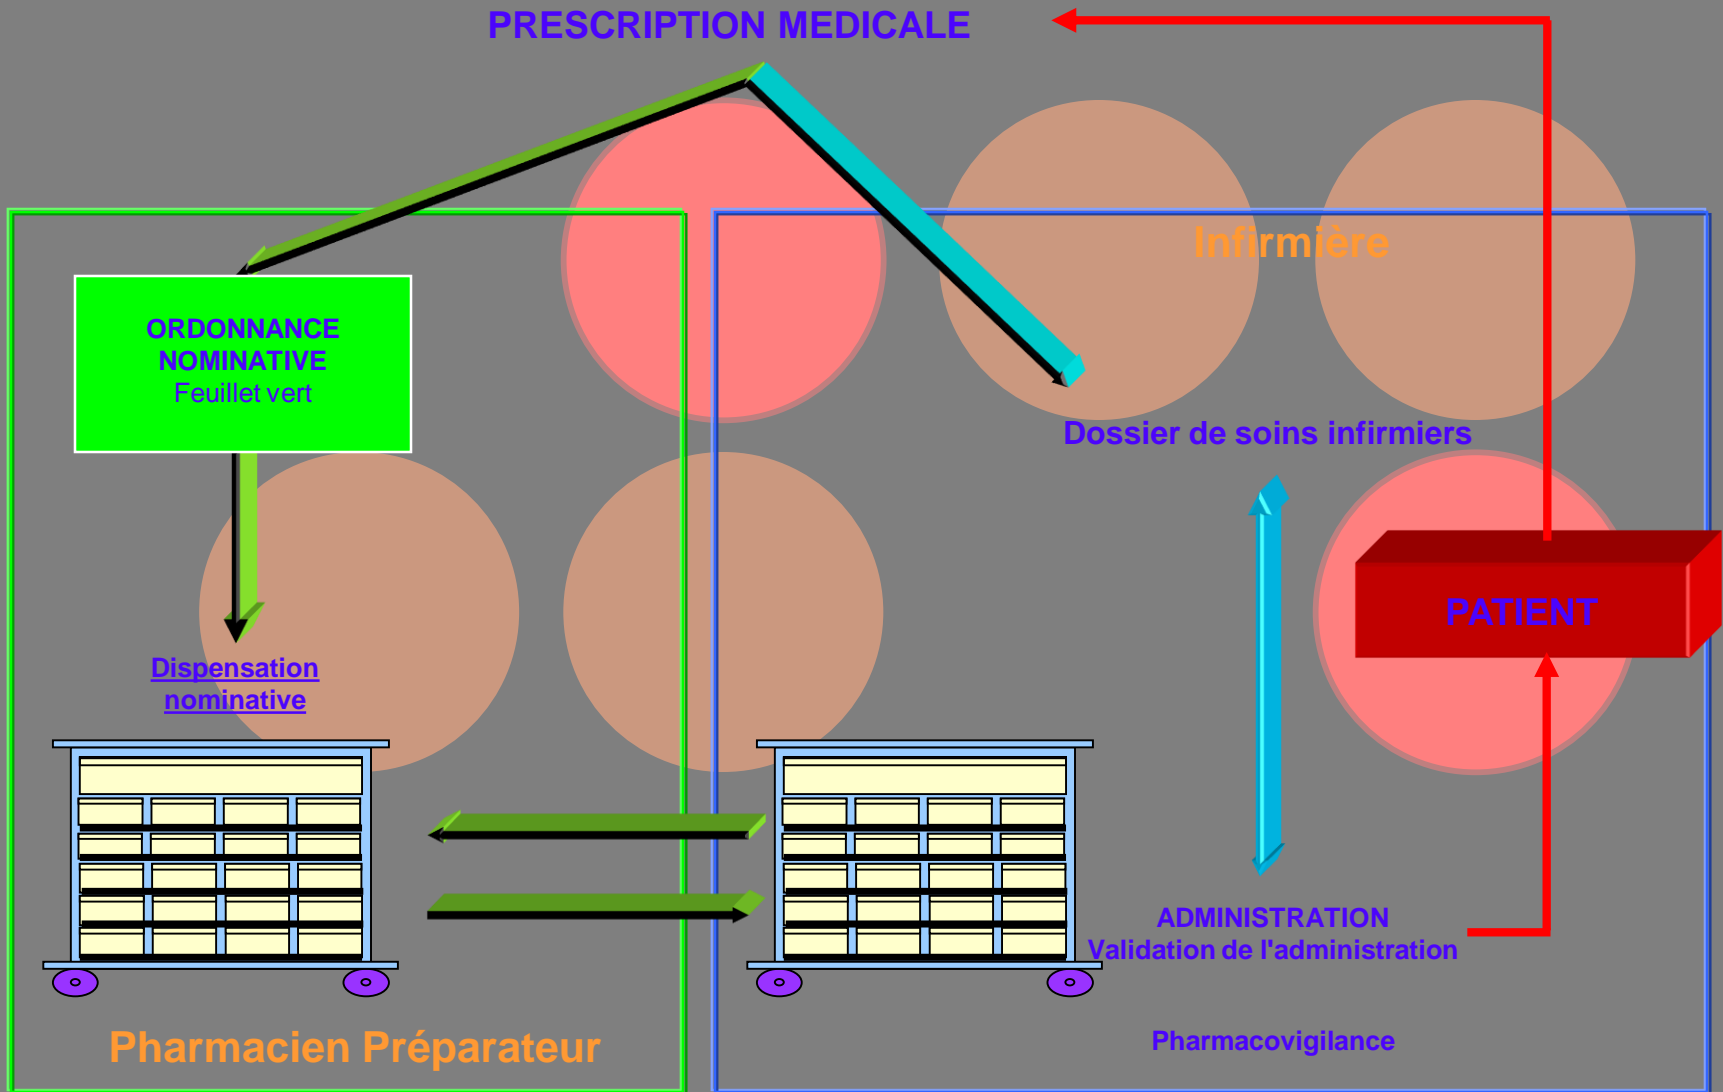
PRESCRIPTION MEDICALE

Infirmière

ORDONNANCE NOMINATIVE
Feuillet vert

Dossier de soins infirmiers

PATIENT

Dispensation nominative

ADMINISTRATION
Validation de l'administration

Pharmacien Préparateur

Pharmacovigilance